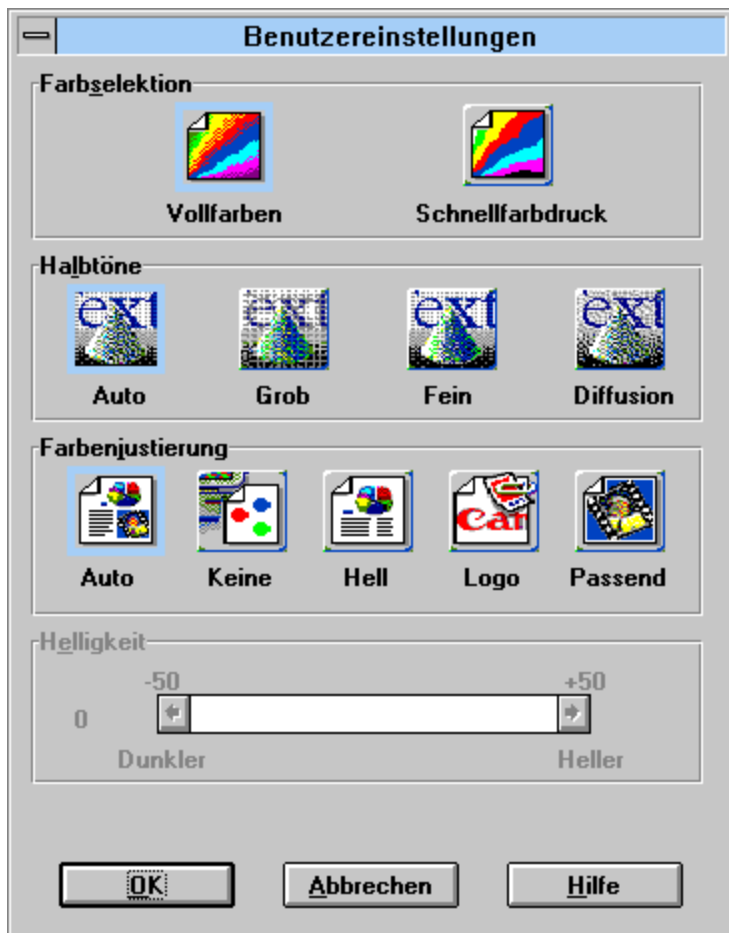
Benutzereinstellungen

Farbselektion

Vollfarben

Schnellfarbdruck

Halbtöne

Auto

Grob

Fein

Diffusion

Farbenjustierung

Auto

Keine

Hell

Logo

Passend

Helligkeit

-50

+50

0

Dunkler

Heller

OK

Abbrechen

Hilfe